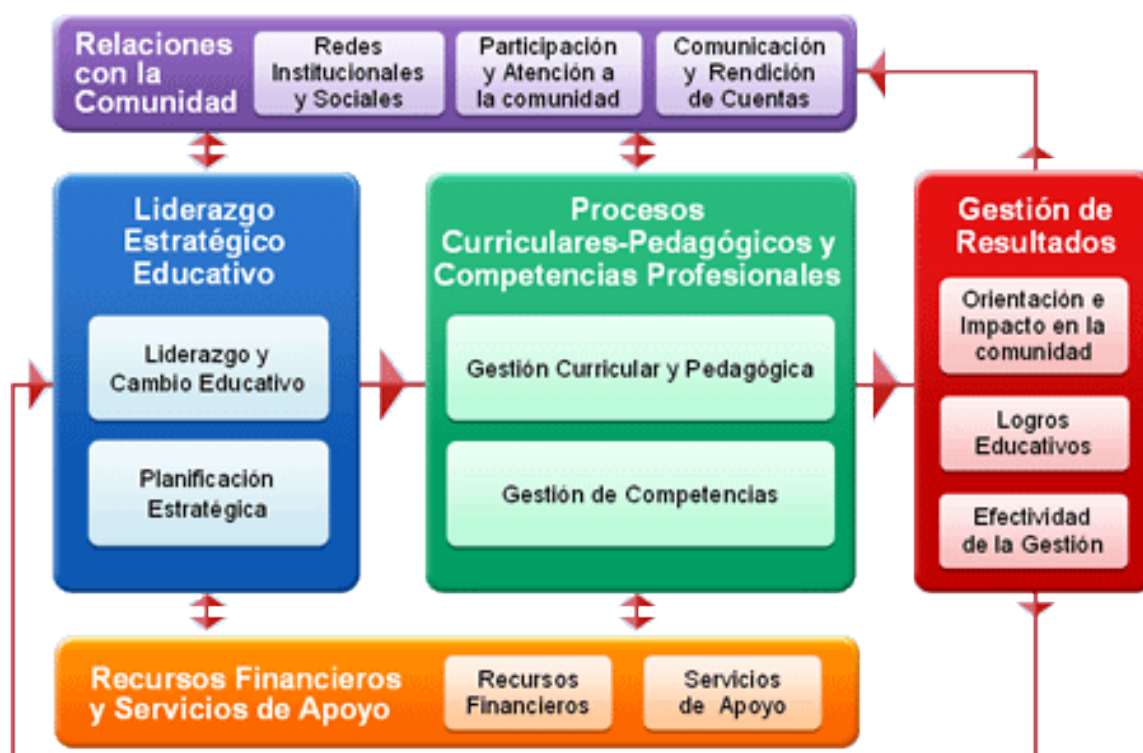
Relaciones con la Comunidad

Redes Institucionales y Sociales

Participación y Atención a la comunidad

Comunicación y Rendición de Cuentas

Liderazgo Estratégico Educativo

Liderazgo y Cambio Educativo

Planificación Estratégica

Procesos Curriculares-Pedagógicos y Competencias Profesionales

Gestión Curricular y Pedagógica

Gestión de Competencias

Gestión de Resultados

Orientación e Impacto en la comunidad

Logros Educativos

Efectividad de la Gestión

Recursos Financieros y Servicios de Apoyo

Recursos Financieros

Servicios de Apoyo